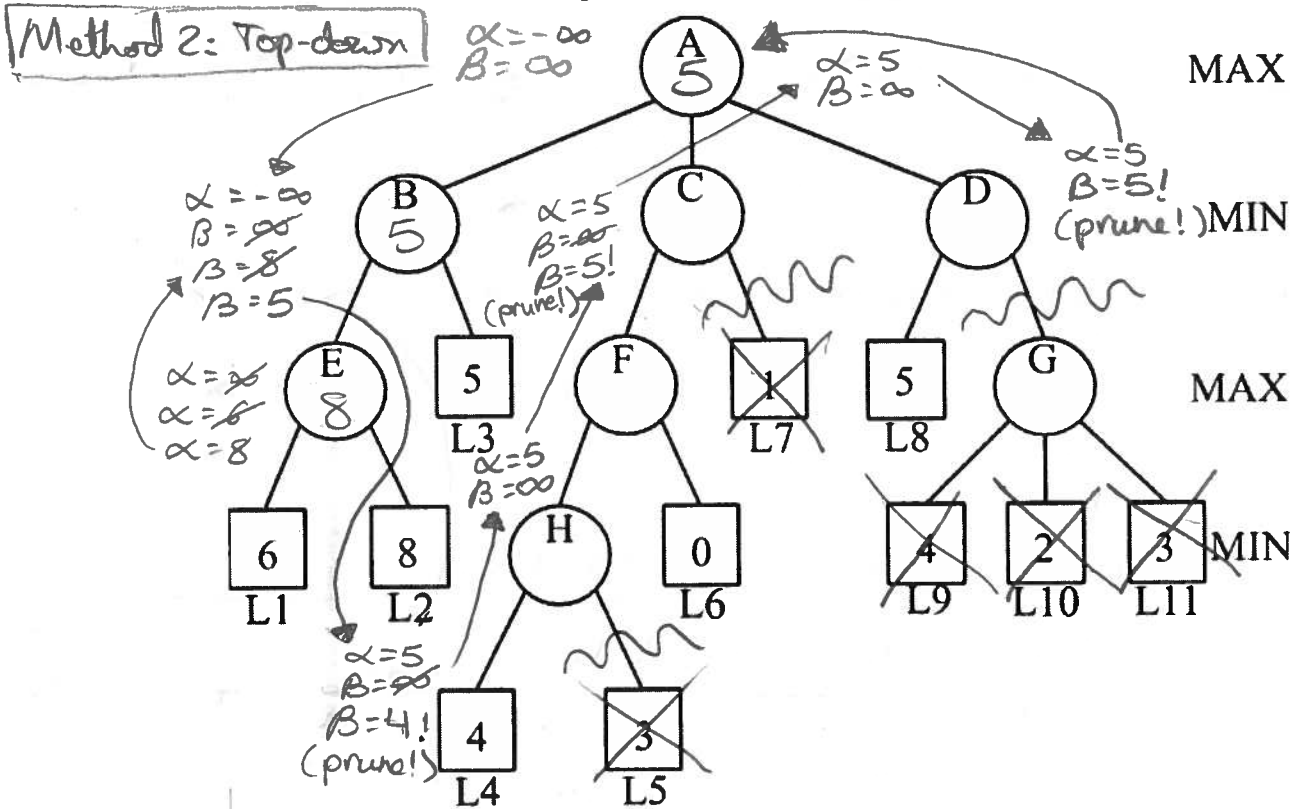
Method 2: Top-down

$\alpha = -\infty$
$\beta = \infty$

A
5

MAX

$\alpha = 5$
$\beta = \infty$

$\alpha = 5$
$\beta = 5!$
(prune!)

B
5

$\alpha = -\infty$
$\beta = \infty$
$\beta = 8$
$\beta = 5$

C

$\alpha = 5$
$\beta = \infty$
$\beta = 5!$
(prune!)

D

MIN

E
8

$\alpha = \infty$
$\alpha = 6$
$\alpha = 8$

5
L3

F

1
L7

5
L8

G

MAX

$\alpha = 5$
$\beta = \infty$

6
L1

8
L2

H

0
L6

4
L9

2
L10

3
L11

MIN

$\alpha = 5$
$\beta = \infty$
$\beta = 4!$
(prune!)

4
L4

3
L5